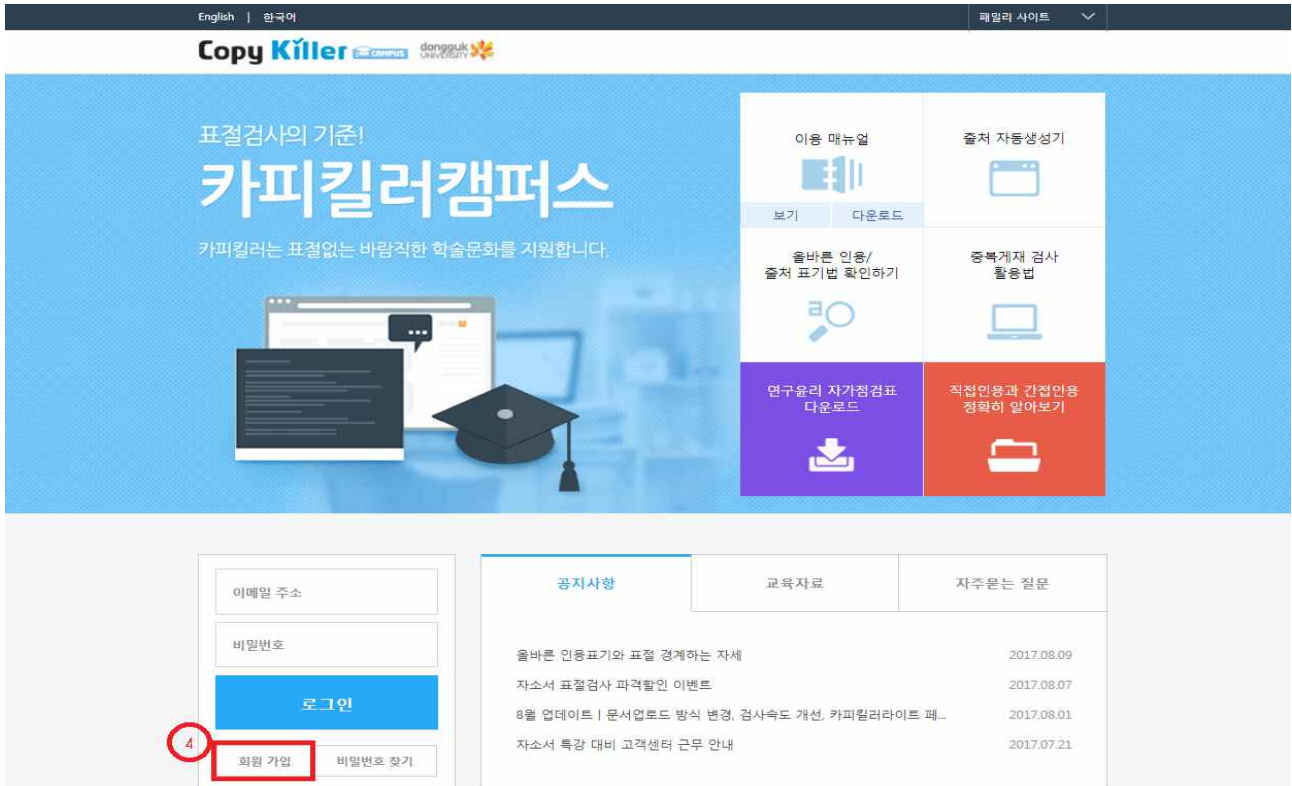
English | 한국어

패밀리 사이트

Copy Killer CAMPUS dongguk UNIVERSITY

표절검사의 기준!
카피킬러캠퍼스
카피킬러는 표절없는 바람직한 학술문화를 지원합니다.

이용 매뉴얼
보기 다운로드

출처 자동생성기

올바른 인용/ 출처 표기법 확인하기

중복게재 검사 활용법

연구윤리 자가점검표 다운로드

직접인용과 간접인용 정확히 알아보기

이메일 주소
비밀번호
로그인
4
회원 가입 비밀번호 찾기

| 공지사항 | 교육자료 | 자주묻는 질문 |
|---|---|---|

올바른 인용표기와 표절 경계하는 자세 2017.08.09
자소서 표절검사 파격할인 이벤트 2017.08.07
8월 업데이트 | 문서업로드 방식 변경, 검사속도 개선, 카피킬러라이트 페... 2017.08.01
자소서 특강 대비 고객센터 근무 안내 2017.07.21